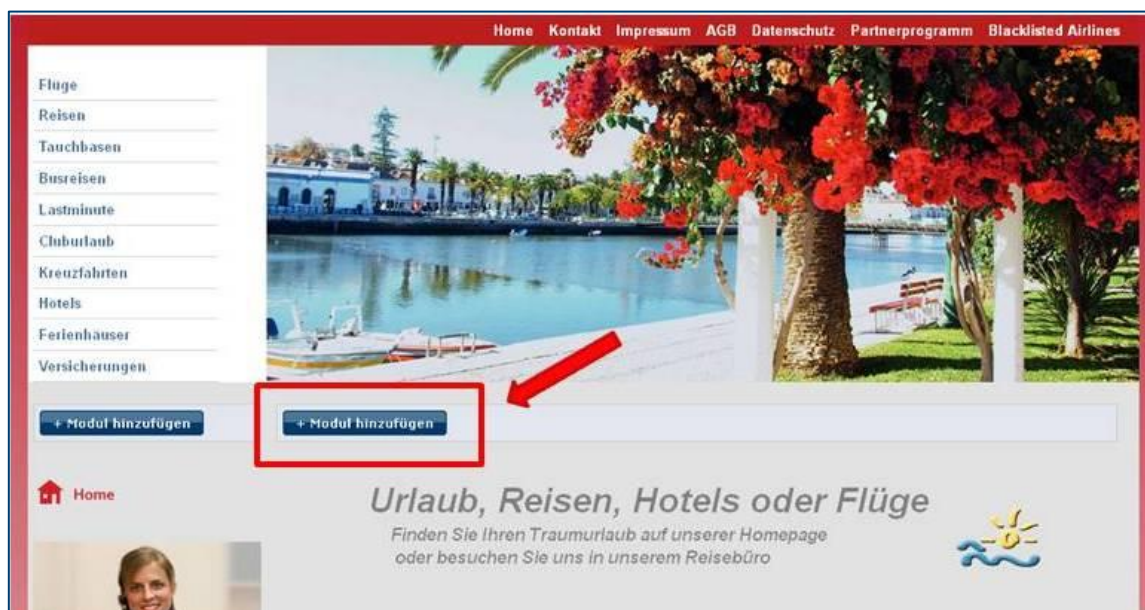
Home Kontakt Impressum AGB Datenschutz Partnerprogramm Blacklisted Airlines

Flüge
Reisen
Tauchbasen
Busreisen
Lastminute
Cluburlaub
Kreuzfahrten
Hotels
Ferienhäuser
Versicherungen

+ Modul hinzufügen

+ Modul hinzufügen

Home

Urlaub, Reisen, Hotels oder Flüge

Finden Sie Ihren Traumurlaub auf unserer Homepage oder besuchen Sie uns in unserem Reisebüro